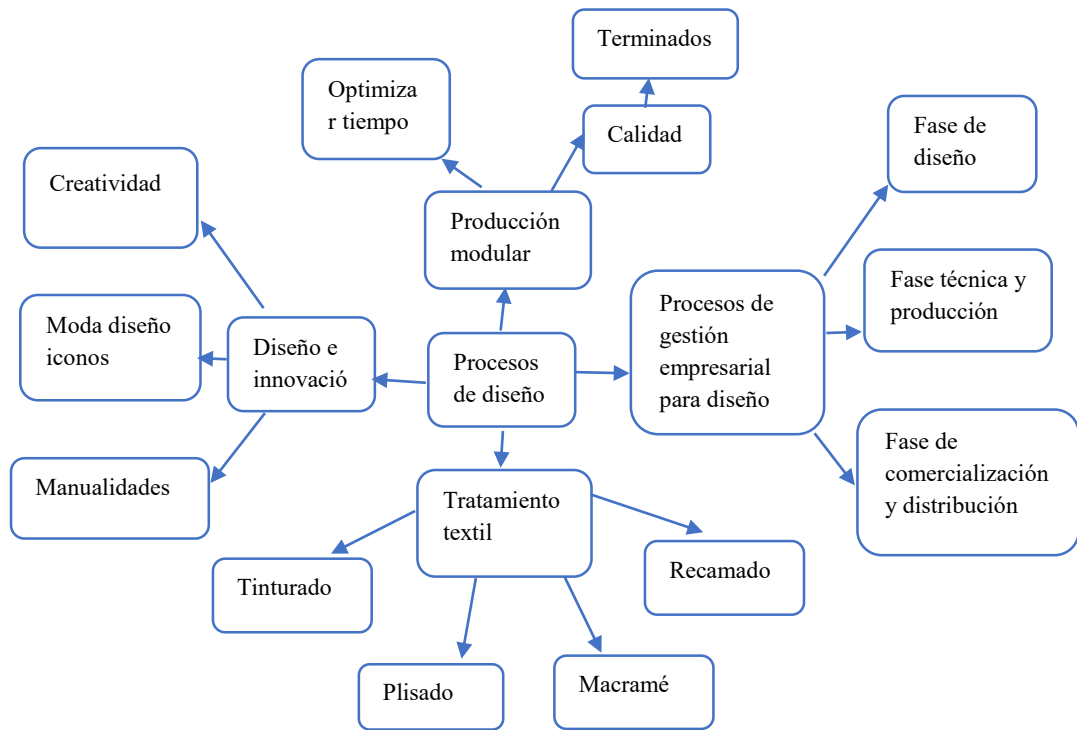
Terminados

Optimiza r tiempo

Calidad

Fase de diseño

Creatividad

Producción modular

Fase técnica y producción

Procesos de gestión empresarial para diseño

Moda diseño iconos

Diseño e innovació

Procesos de diseño

Fase de comercialización y distribución

Manualidades

Tratamiento textil

Recamado

Tinturado

Plisado

Macramé